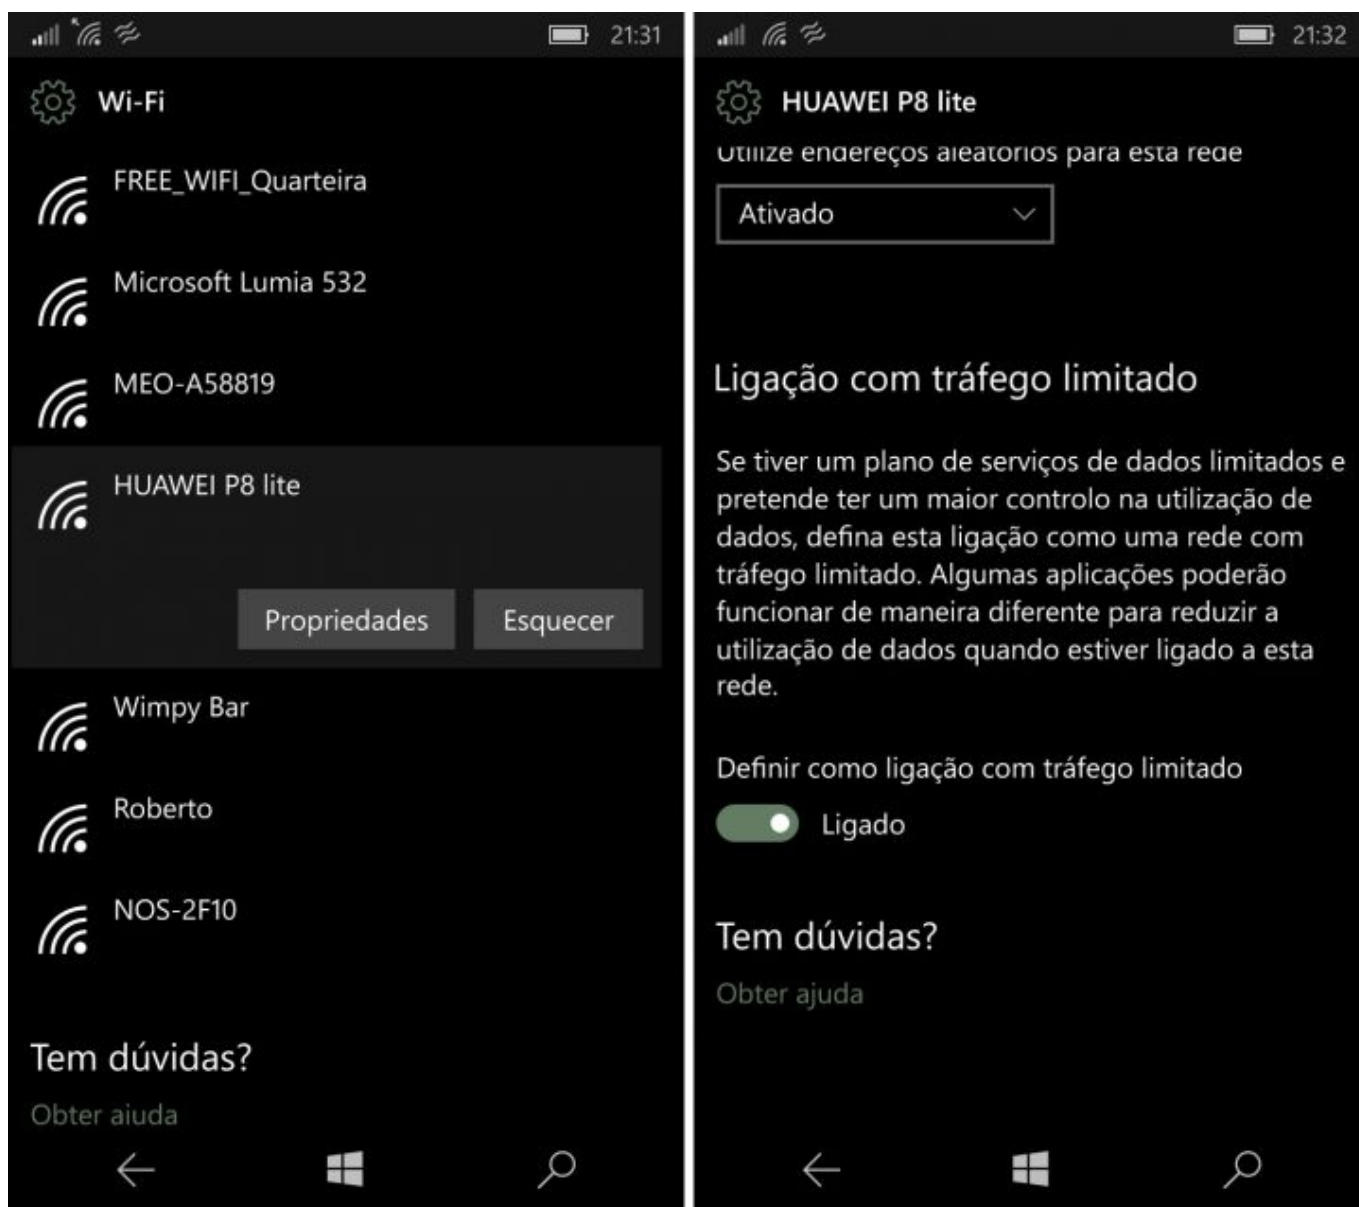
21:31

Wi-Fi

FREE_WIFI_Quarteira

Microsoft Lumia 532

MEO-A58819

HUAWEI P8 lite

Propriedades

Esquecer

Wimpy Bar

Roberto

NOS-2F10

Tem dúvidas?

Obter ajuda

21:32

HUAWEI P8 lite

Utilize endereços aleatórios para esta rede

Ativado

Ligação com tráfego limitado

Se tiver um plano de serviços de dados limitados e pretende ter um maior controlo na utilização de dados, defina esta ligação como uma rede com tráfego limitado. Algumas aplicações poderão funcionar de maneira diferente para reduzir a utilização de dados quando estiver ligado a esta rede.

Definir como ligação com tráfego limitado

Ligado

Tem dúvidas?

Obter ajuda